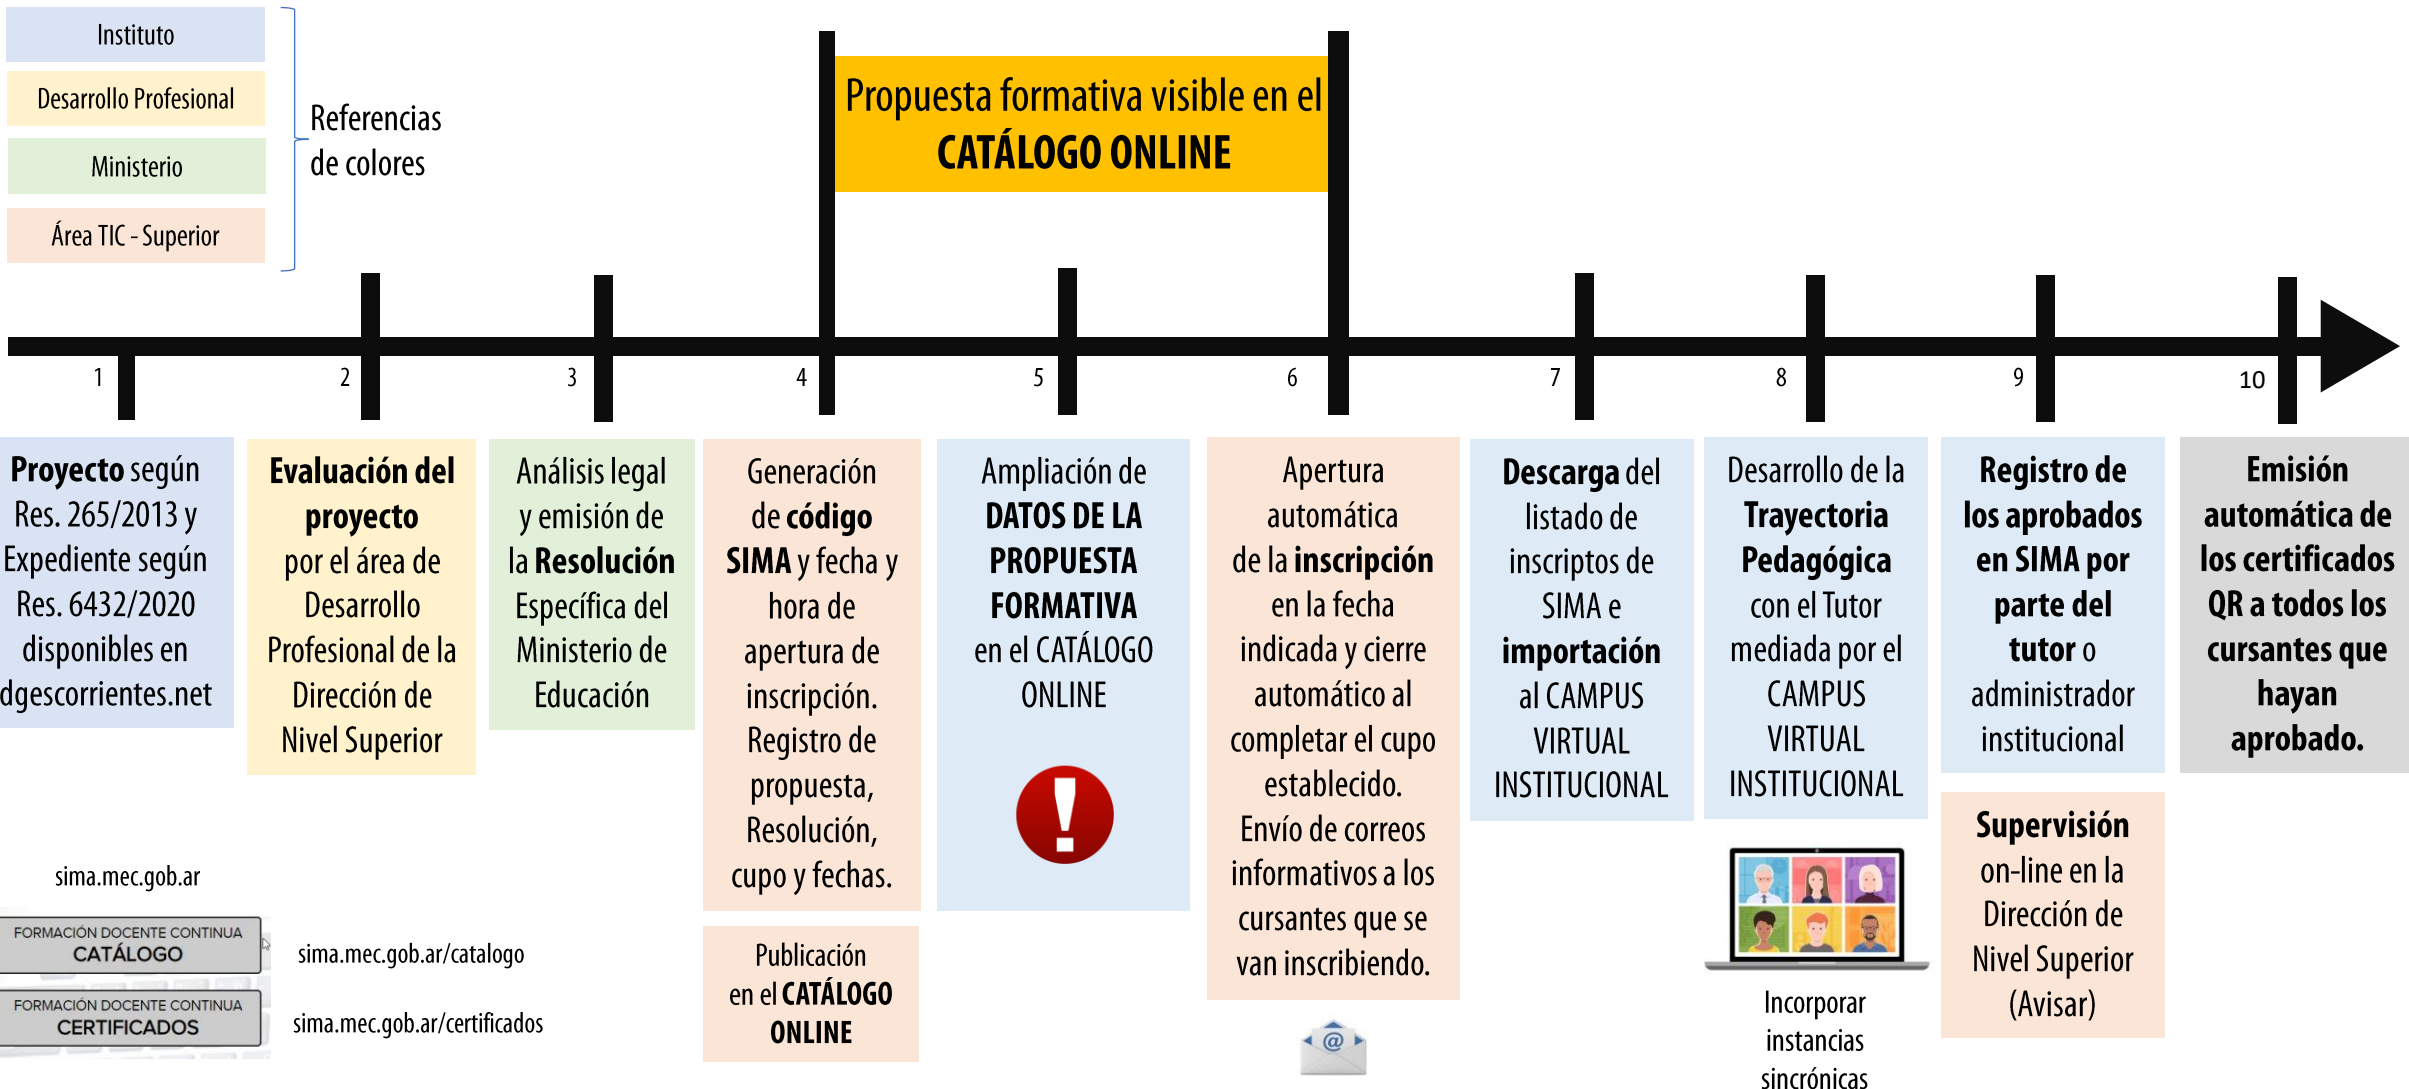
Instituto

Desarrollo Profesional

Ministerio

Área TIC - Superior

Referencias de colores

Propuesta formativa visible en el CATÁLOGO ONLINE

1 2 3 4 5 6 7 8 9 10

Proyecto según Res. 265/2013 y Expediente según Res. 6432/2020 disponibles en dgescorrientes.net

Evaluación del proyecto por el área de Desarrollo Profesional de la Dirección de Nivel Superior

Análisis legal y emisión de la Resolución Específica del Ministerio de Educación

Generación de código SIMA y fecha y hora de apertura de inscripción. Registro de propuesta, Resolución, cupo y fechas.

Publicación en el CATÁLOGO ONLINE

Ampliación de DATOS DE LA PROPUESTA FORMATIVA en el CATÁLOGO ONLINE

!

Apertura automática de la inscripción en la fecha indicada y cierre automático al completar el cupo establecido. Envío de correos informativos a los cursantes que se van inscribiendo.

@

Descarga del listado de inscriptos de SIMA e importación al CAMPUS VIRTUAL INSTITUCIONAL

Desarrollo de la Trayectoria Pedagógica con el Tutor mediada por el CAMPUS VIRTUAL INSTITUCIONAL

Incorporar instancias sincrónicas

Registro de los aprobados en SIMA por parte del tutor o administrador institucional

Supervisión on-line en la Dirección de Nivel Superior (Avisar)

Emisión automática de los certificados QR a todos los cursantes que hayan aprobado.

sima.mec.gob.ar

FORMACIÓN DOCENTE CONTINUA CATÁLOGO

sima.mec.gob.ar/catalogo

FORMACIÓN DOCENTE CONTINUA CERTIFICADOS

sima.mec.gob.ar/certificados